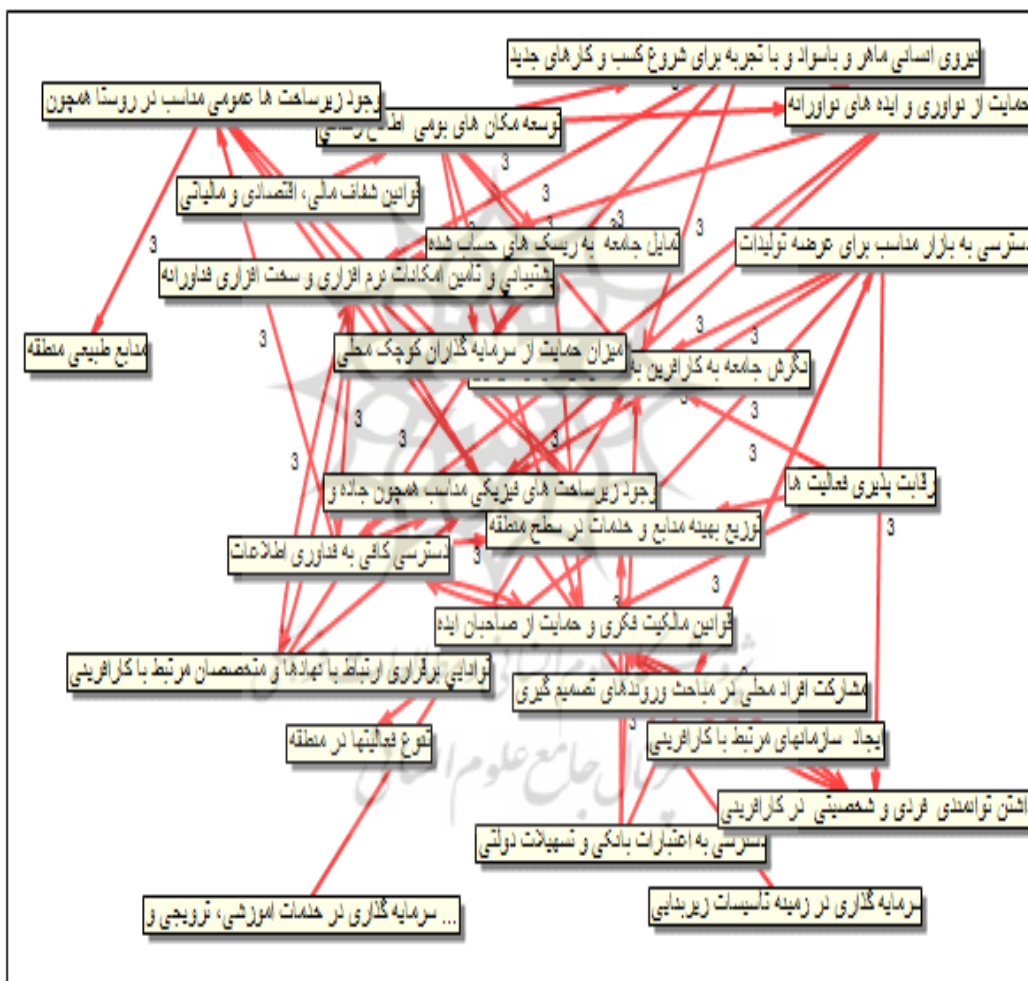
نیروی انسانی ماهر و باسواد و با تجربه برای شروع کسب و کارهای جدید
وجود زیرساخت ها عمومی مناسب در روستا همچون
حمایت از نوآوری و ایده های نوآورانه
توسعه مکان های بومی اطلاع رسانی
قوانین شفاف مالی، اقتصادی و مالیاتی
تمایل جامعه به ریسک های حساب شده
پشتیبانی و تامین امکانات نرم افزاری و سخت افزاری فناورانه
دسترسی به بازار مناسب برای عرضه تولیدات
منابع طبیعی منطقه
میزان حمایت از سرمایه گذاران کوچک محلی
نگرش جامعه به کارآفرین به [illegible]
رقابت پذیری فعالیت ها
وجود زیرساخت های فیزیکی مناسب همچون جاده و
توزیع بهینه منابع و خدمات در سطح منطقه
دسترسی کافی به فناوری اطلاعات
قوانین مالکیت فکری و حمایت از صاحبان ایده
نهادینه برقراری ارتباط با نهادها و متخصصان مرتبط با کارآفرینی
مشارکت افراد محلی در مباحث وروندهای تصمیم گیری
ایجاد سازمانهای مرتبط با کارآفرینی
تنوع فعالیتها در منطقه
داشتن توانمندی فردی و شخصیتی در کارآفرینی
دسترسی به اعتبارات بانکی و تسهیلات دولتی
سرمایه گذاری در خدمات آموزشی، ترویجی و ...
سرمایه گذاری در زمینه تاسیسات زیربنایی
3
3
3
3
3
3
3
3
3
3
3
3
3
3
3
3
3